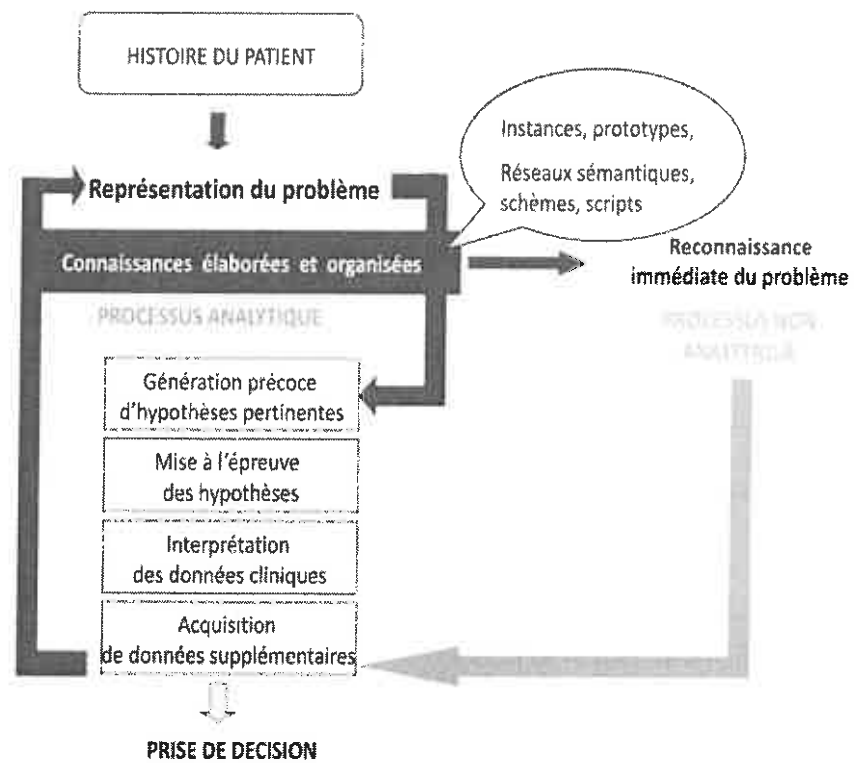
HISTOIRE DU PATIENT

Représentation du problème

Instances, prototypes,

Réseaux sémantiques, schèmes, scripts

Connaissances élaborées et organisées

Reconnaissance immédiate du problème

PROCESSUS ANALYTIQUE

PROCESSUS NON ANALYTIQUE

Génération précoce d'hypothèses pertinentes

Mise à l'épreuve des hypothèses

Interprétation des données cliniques

Acquisition de données supplémentaires

PRISE DE DECISION